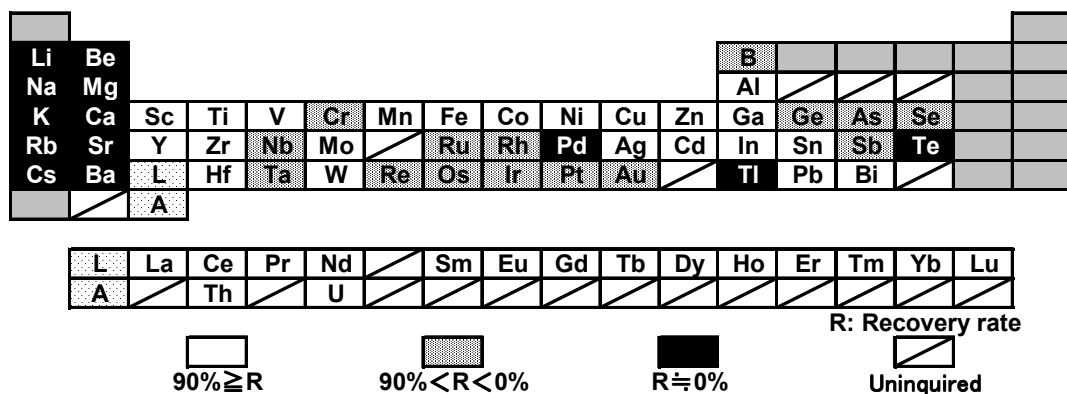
| | | | | | | | | | | | | | | | | | |
|---|---|---|---|---|---|---|---|---|---|---|---|---|---|---|---|---|---|
| | | | | | | | | | | | | | | | | | |
| Li | Be | | | | | | | | | | | B | | | | | |
| Na | Mg | | | | | | | | | | | Al | | | | | |
| K | Ca | Sc | Ti | V | Cr | Mn | Fe | Co | Ni | Cu | Zn | Ga | Ge | As | Se | | |
| Rb | Sr | Y | Zr | Nb | Mo | | Ru | Rh | Pd | Ag | Cd | In | Sn | Sb | Te | | |
| Cs | Ba | L | Hf | Ta | W | Re | Os | Ir | Pt | Au | | Tl | Pb | Bi | | | |
| | | A | | | | | | | | | | | | | | | |

| | | | | | | | | | | | | | | | |
|---|---|---|---|---|---|---|---|---|---|---|---|---|---|---|---|
| L | La | Ce | Pr | Nd | | Sm | Eu | Gd | Tb | Dy | Ho | Er | Tm | Yb | Lu |
| A | | Th | | U | | | | | | | | | | | |

R: Recovery rate

90%≧R

90%＜R＜0%

R≒0%

Uninquired